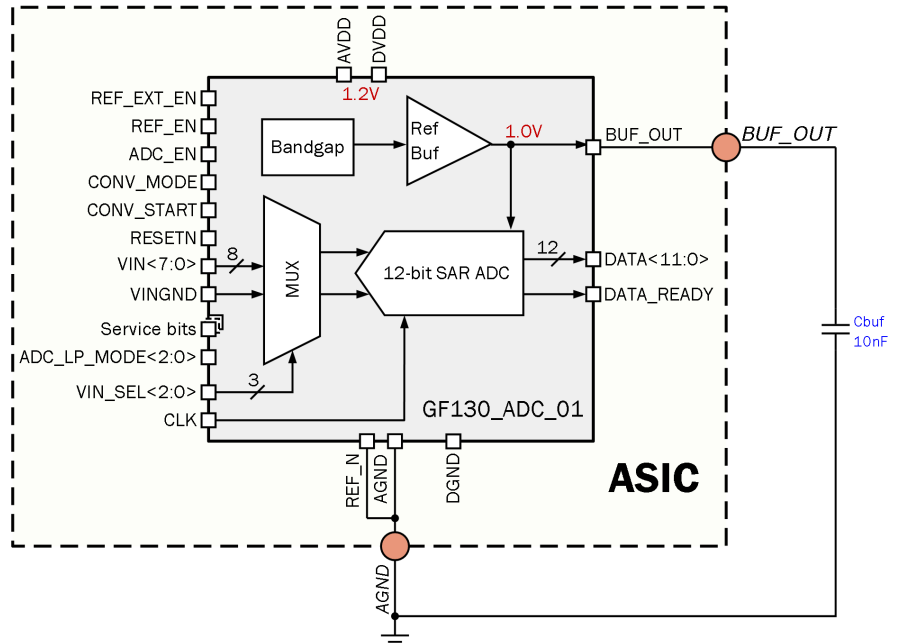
AVDD
DVDD
1.2V
REF_EXT_EN
REF_EN
ADC_EN
CONV_MODE
CONV_START
RESETN
VIN<7:0>
VINGND
Service bits
ADC_LP_MODE<2:0>
VIN_SEL<2:0>
CLK
Bandgap
Ref
Buf
1.0V
BUF_OUT
BUF_OUT
8
MUX
12-bit SAR ADC
12
DATA<11:0>
DATA_READY
3
Cbuf
10nF
GF130_ADC_01
REF_N
AGND
DGND
ASIC
AGND